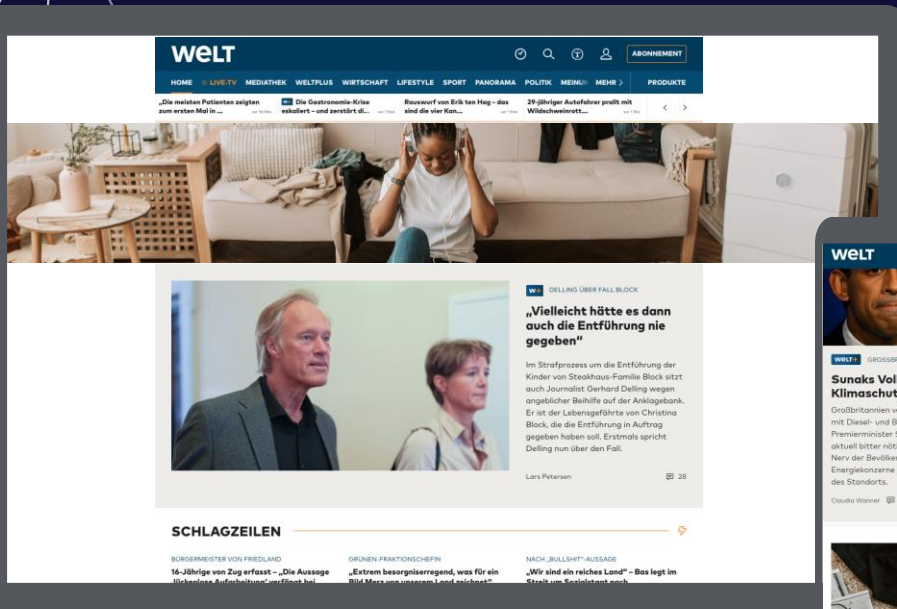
WELT

ABONNEMENT

HOME LIVE-TV MEDIATHEK WELTPLUS WIRTSCHAFT LIFESTYLE SPORT PANORAMA POLITIK MEINUNG MEHR PRODUKTE

„Die meisten Patienten zeigten zum ersten Mal in ...

Die Gastronomie-Krise eskaliert – und zerstört di...

Rauswurf von Erik ten Hag – das sind die vier Kan...

29-jähriger Autofahrer prallt mit Wildschweinrott...

W+ DELLING ÜBER FALL BLOCK

„Vielleicht hätte es dann auch die Entführung nie gegeben“

Im Strafprozess um die Entführung der Kinder von Steakhaus-Familie Block sitzt auch Journalist Gerhard Delling wegen angeblicher Beihilfe auf der Anklagebank. Er ist der Lebensgefährte von Christina Block, die die Entführung in Auftrag gegeben haben soll. Erstmals spricht Delling nun über den Fall.

Lars Petersen

28

SCHLAGZEILEN

BÜRGERMEISTER VON FRIEDLAND
16-Jährige von Zug erfasst – „Die Aussage lückenlose Aufarbeitung“ verfängt bei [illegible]

GRÜNEN-FRAKTIONSCHEFIN
„Extrem besorgniserregend, was für ein Bild Merz von unserem Land zeichnet“

NACH „BULLSHIT“-AUSSAGE
„Wir sind ein reiches Land“ – Bas legt im Streit um Sozialstaat nach

WELT

WELT+ GROSSBR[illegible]

Sunaks Vol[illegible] Klimaschut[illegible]

Großbritannien v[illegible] mit Diesel- und B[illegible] Premierminister S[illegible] aktuell bitter nöt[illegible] Nerv der Bevölker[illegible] Energiekonzerne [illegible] des Standorts.

Claudia Wanner